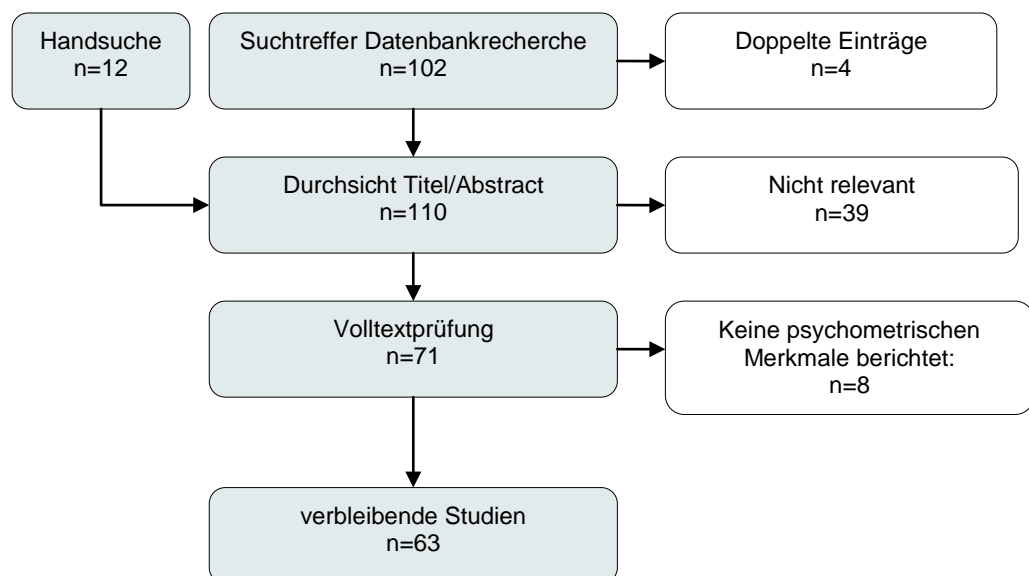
Handsuche
n=12

Suchtreffer Datenbankrecherche
n=102

Doppelte Einträge
n=4

Durchsicht Titel/Abstract
n=110

Nicht relevant
n=39

Volltextprüfung
n=71

Keine psychometrischen Merkmale berichtet:
n=8

verbleibende Studien
n=63